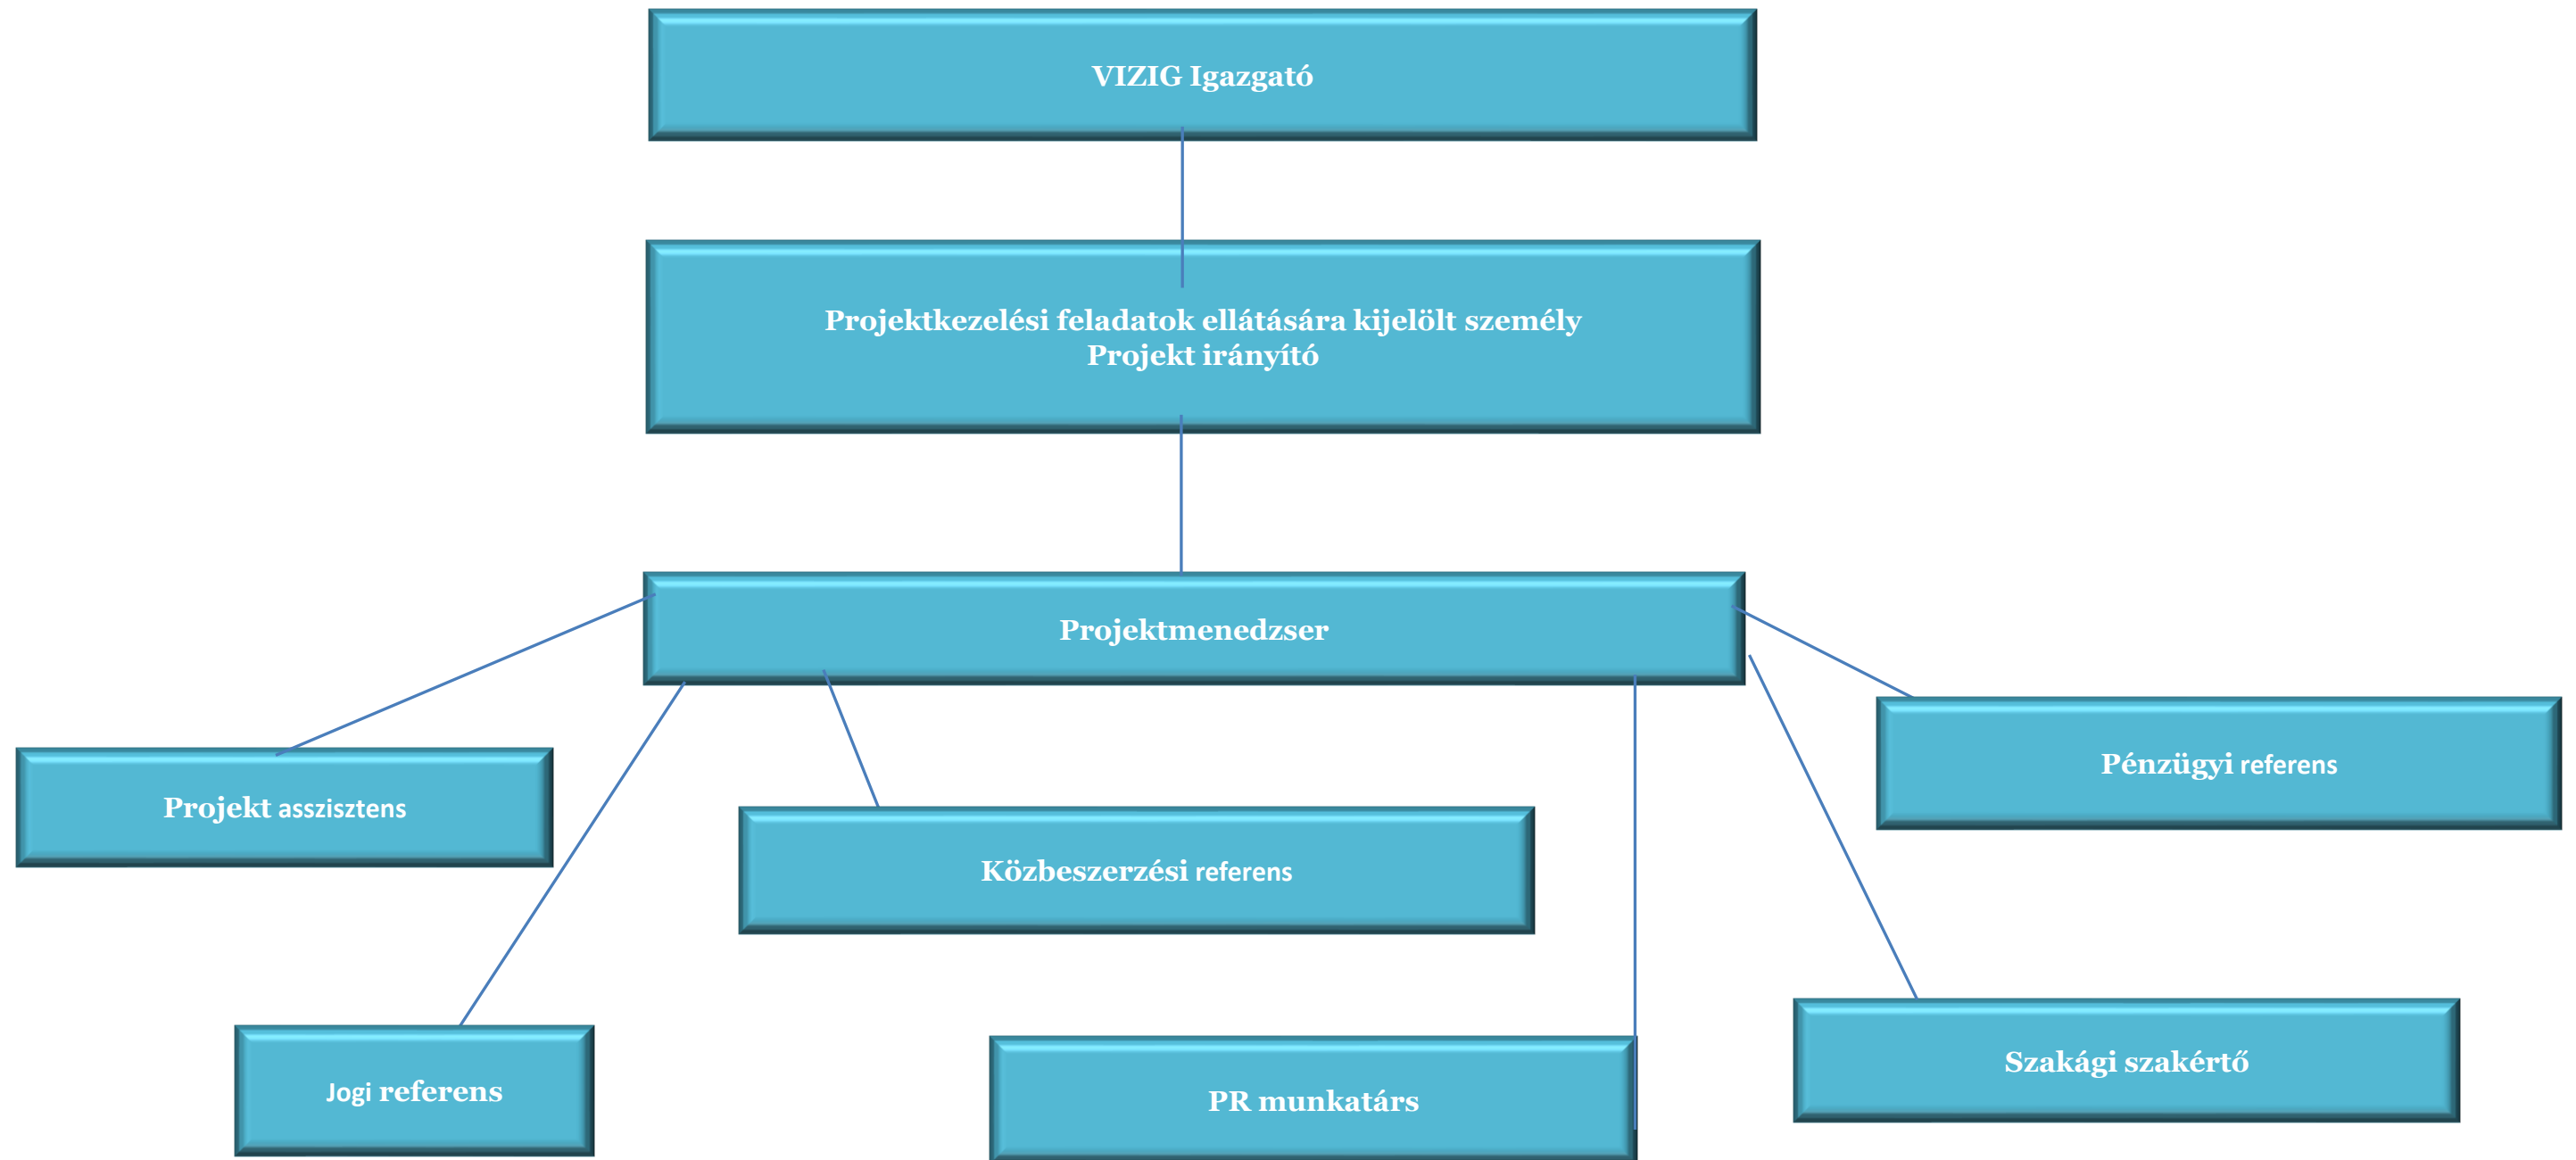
VIZIG Igazgató

Projektkezelési feladatok ellátására kijelölt személy
Projekt irányító

Projektmenedzser

Projekt asszisztens

Közbeszerzési referens

Pénzügyi referens

Jogi referens

PR munkatárs

Szakági szakértő